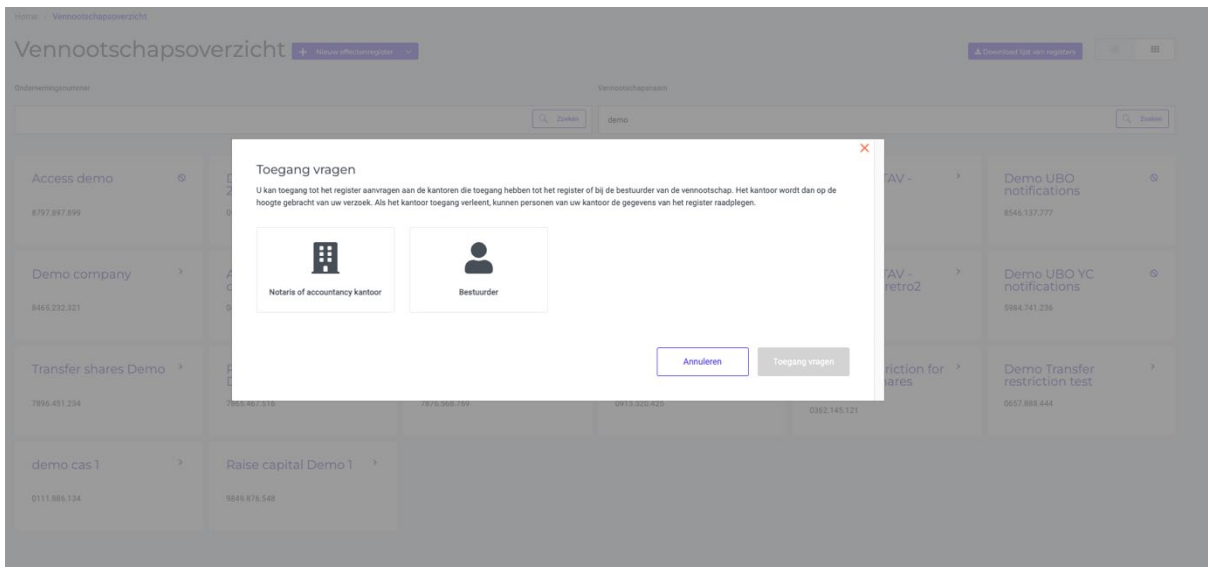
Home / Vennootschapsoverzicht

Vennootschapsoverzicht + Nieuw effectenregister

Download lijst van registers

Ondernemingsnummer

Zoeken

Vennootschapsnaam

demo

Zoeken

Access demo

6797.897.899

Demo company

9465.232.321

Transfer shares Demo

7896.451.234

7855.467.516

7876.568.789

0913.320.425

demo cas 1

0111.686.134

Raise capital Demo 1

9849.876.548

TAV -

TAV - retro2

riction for hares

0352.145.121

Demo UBO notifications

8546.137.777

Demo UBO YC notifications

5984.741.236

Demo Transfer restriction test

0657.888.444

Toegang vragen

U kan toegang tot het register aanvragen aan de kantoren die toegang hebben tot het register of bij de bestuurder van de vennootschap. Het kantoor wordt dan op de hoogte gebracht van uw verzoek. Als het kantoor toegang verleent, kunnen personen van uw kantoor de gegevens van het register raadplegen.

Notaris of accountancy kantoor

Bestuurder

Annuleren

Toegang vragen